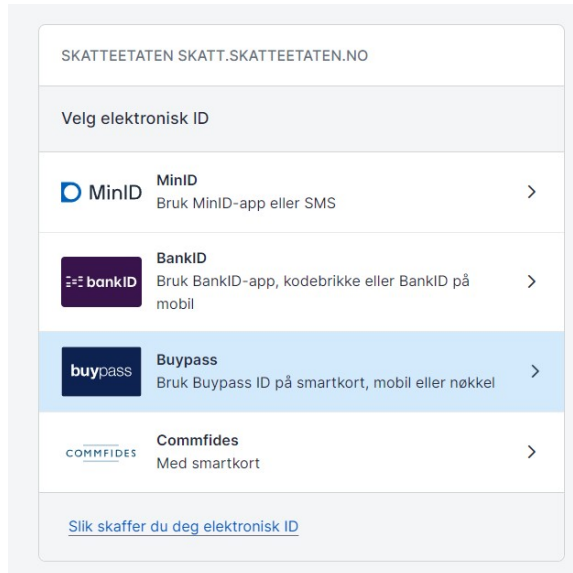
SKATTEETATEN SKATT.SKATTEETATEN.NO

Velg elektronisk ID

MinID

MinID
Bruk MinID-app eller SMS

bankID

BankID
Bruk BankID-app, kodebrikke eller BankID på mobil

buypass

Buypass
Bruk Buypass ID på smartkort, mobil eller nøkkel

COMMFIDES

Commfides
Med smartkort

Slik skaffer du deg elektronisk ID